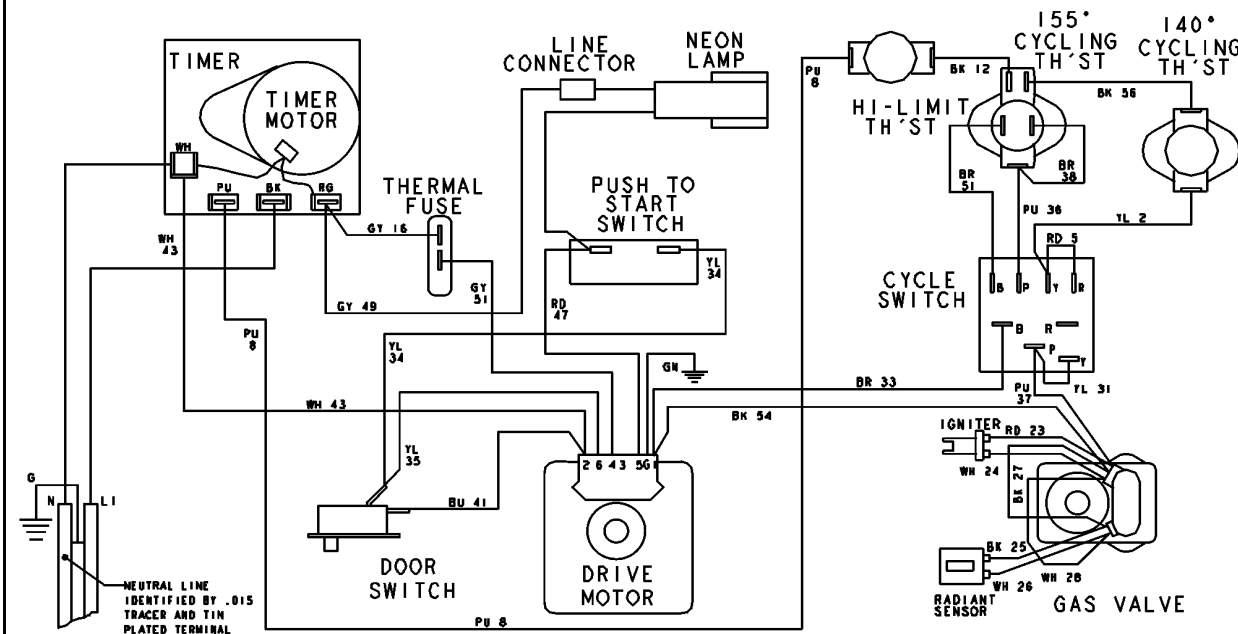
TIMER

TIMER MOTOR

WH

PU

BK

RG

THERMAL FUSE

GY 16

GY 51

GY 49

WH 43

PU 8

LINE CONNECTOR

NEON LAMP

PUSH TO START SWITCH

YL 34

RD 47

GN

YL 34

WH 43

YL 35

BU 41

2 6 4 3 5 G

DOOR SWITCH

DRIVE MOTOR

PU 8

G

N

L1

NEUTRAL LINE IDENTIFIED BY .015 TRACER AND TIN PLATED TERMINAL

PU 8

HI-LIMIT TH'ST

BK 12

155° CYCLING TH'ST

140° CYCLING TH'ST

BK 56

BR 51

BR 38

PU 36

YL 2

RD 5

CYCLE SWITCH

B

P

Y

R

B

R

P

Y

BR 33

PU 37

YL 31

BK 54

IGNITER

RD 23

WH 24

BK 27

BK 25

WH 26

WH 28

RADIANT SENSOR

GAS VALVE